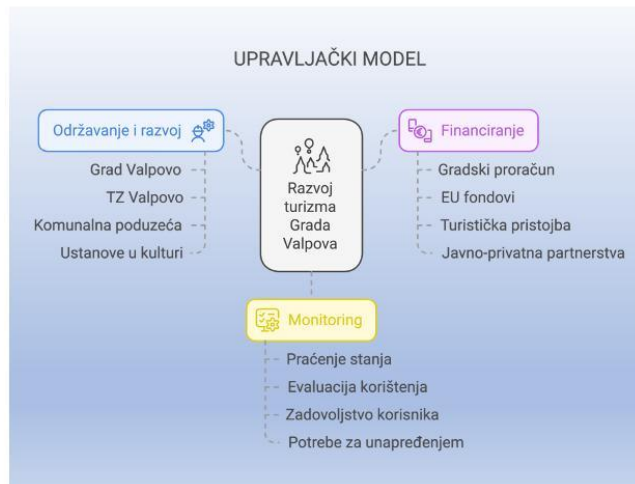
UPRAVLJAČKI MODEL

Održavanje i razvoj

Grad Valpovo

TZ Valpovo

Komunalna poduzeća

Ustanove u kulturi

Razvoj turizma Grada Valpova

Financiranje

Gradski proračun

EU fondovi

Turistička pristojba

Javno-privatna partnerstva

Monitoring

Praćenje stanja

Evaluacija korištenja

Zadovoljstvo korisnika

Potrebe za unapređenjem